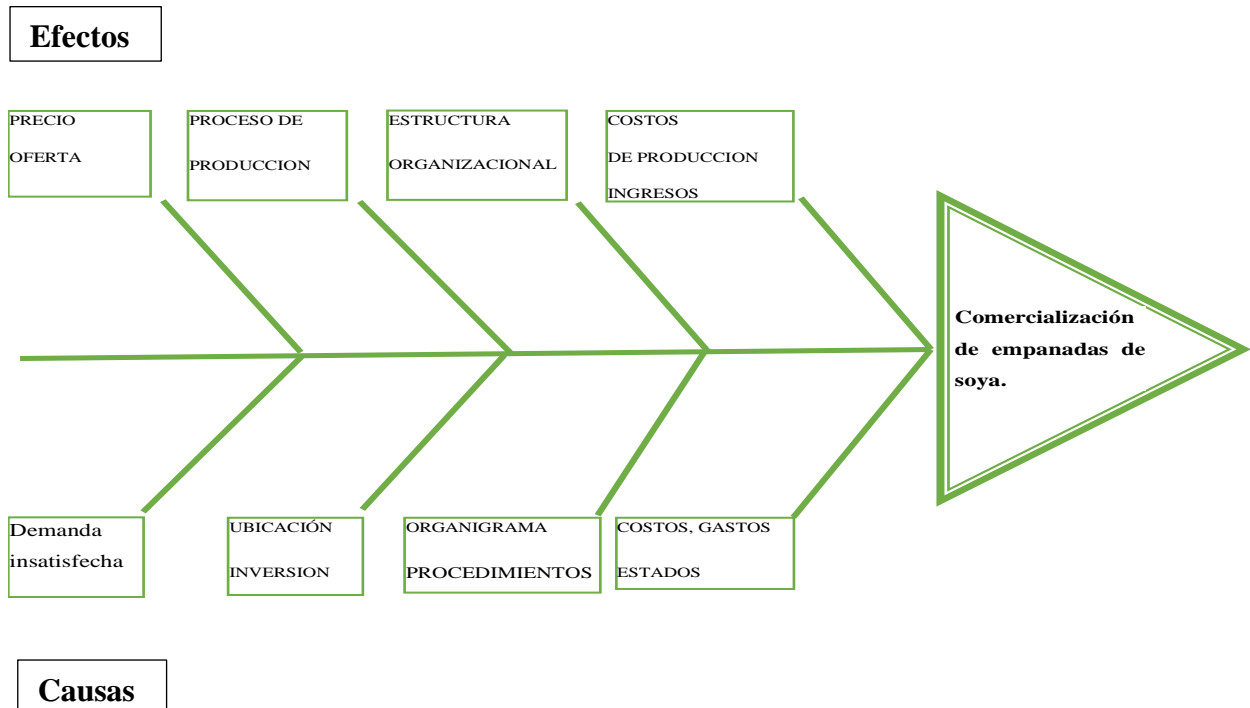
Efectos

PRECIO
OFERTA

PROCESO DE
PRODUCCION

ESTRUCTURA
ORGANIZACIONAL

COSTOS
DE PRODUCCION
INGRESOS

Comercialización de empanadas de soya.

Demanda insatisfecha

UBICACIÓN
INVERSION

ORGANIGRAMA
PROCEDIMIENTOS

COSTOS, GASTOS
ESTADOS

Causas